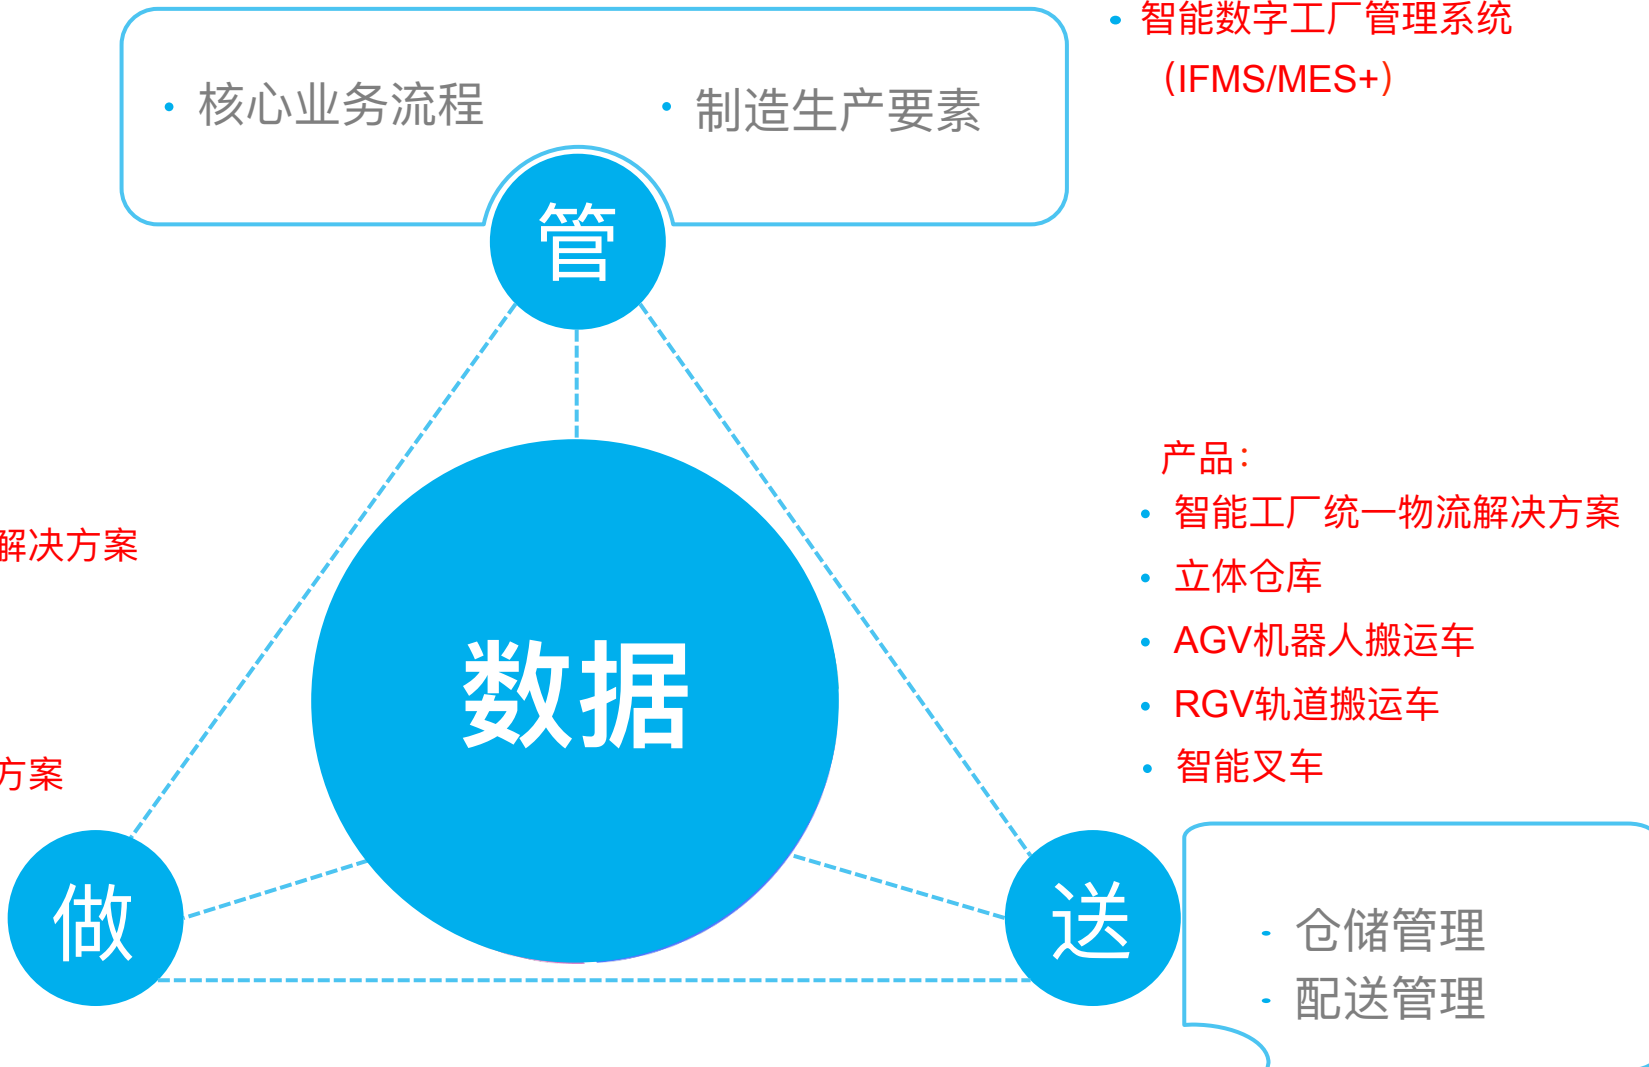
· 核心业务流程
· 制造生产要素

· 智能数字工厂管理系统（IFMS/MES+）

管

产品：
· 智能工厂统一物流解决方案
· 立体仓库
· AGV机器人搬运车
· RGV轨道搬运车
· 智能叉车

解决方案

方案

数据

做

送

· 仓储管理
· 配送管理